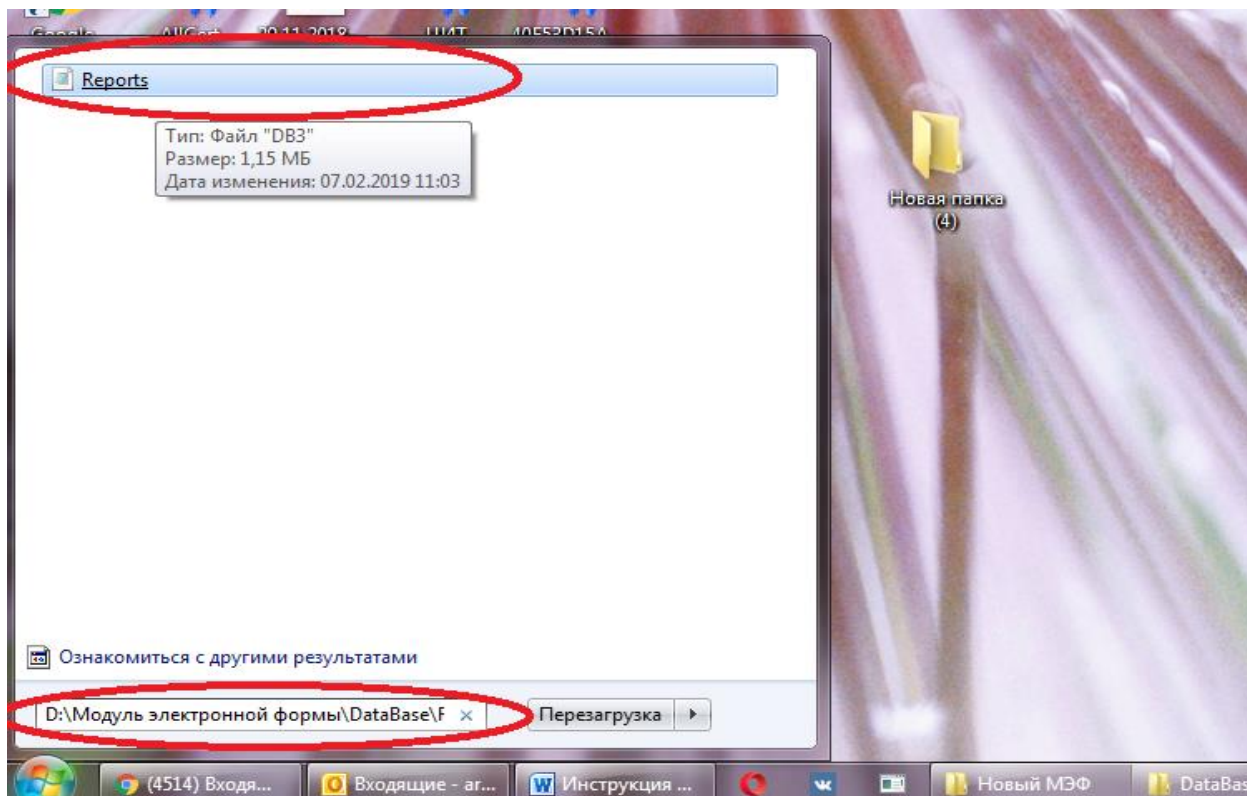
Google AllCert 20.11.2018 ЦИТ 40E52D15A

Reports

Тип: Файл "DB3"
Размер: 1,15 МБ
Дата изменения: 07.02.2019 11:03

Новая папка (4)

Ознакомиться с другими результатами

D:\Модуль электронной формы\DataBase\F ×

Перезагрузка

(4514) Входя... Входящие - ar... Инструкция ... Новый МЭФ DataBas